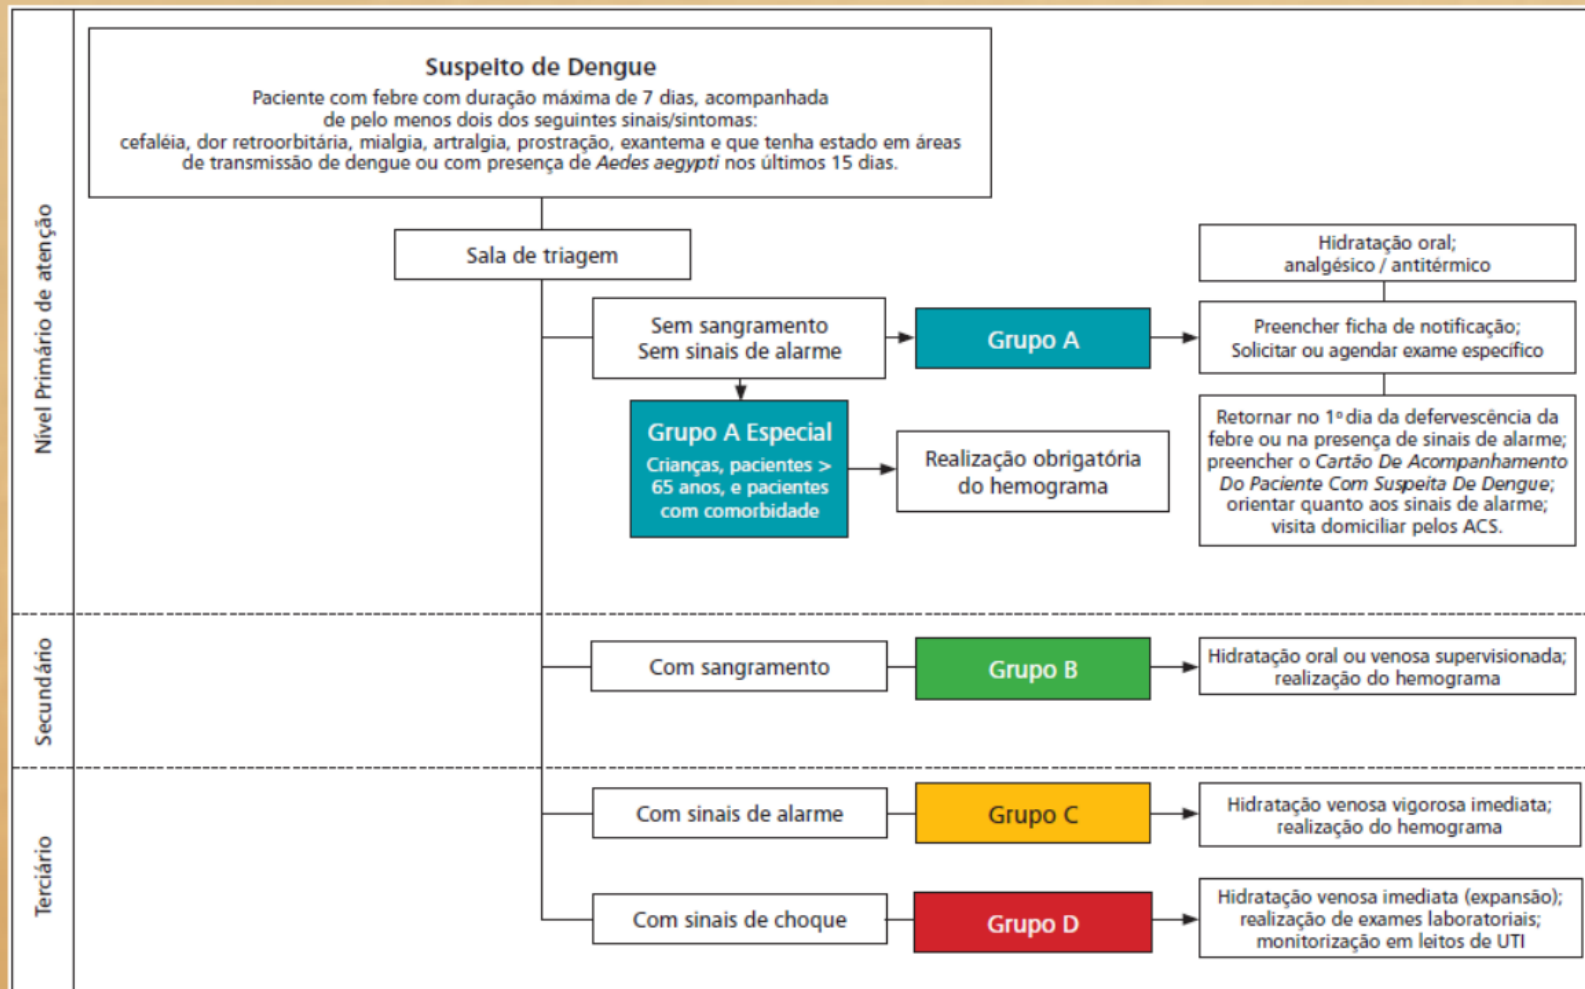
Nível Primário de atenção

Suspeito de Dengue

Paciente com febre com duração máxima de 7 dias, acompanhada de pelo menos dois dos seguintes sinais/sintomas: cefaléia, dor retroorbitária, mialgia, artralgia, prostração, exantema e que tenha estado em áreas de transmissão de dengue ou com presença de Aedes aegypti nos últimos 15 dias.

Sala de triagem

Hidratação oral; analgésico / antitérmico

Sem sangramento
Sem sinais de alarme

Grupo A

Preencher ficha de notificação; Solicitar ou agendar exame específico

Grupo A Especial
Crianças, pacientes > 65 anos, e pacientes com comorbidade

Realização obrigatória do hemograma

Retornar no 1º dia da defervescência da febre ou na presença de sinais de alarme; preencher o Cartão De Acompanhamento Do Paciente Com Suspeita De Dengue; orientar quanto aos sinais de alarme; visita domiciliar pelos ACS.

Secundário

Com sangramento

Grupo B

Hidratação oral ou venosa supervisionada; realização do hemograma

Terciário

Com sinais de alarme

Grupo C

Hidratação venosa vigorosa imediata; realização do hemograma

Com sinais de choque

Grupo D

Hidratação venosa imediata (expansão); realização de exames laboratoriais; monitorização em leitos de UTI